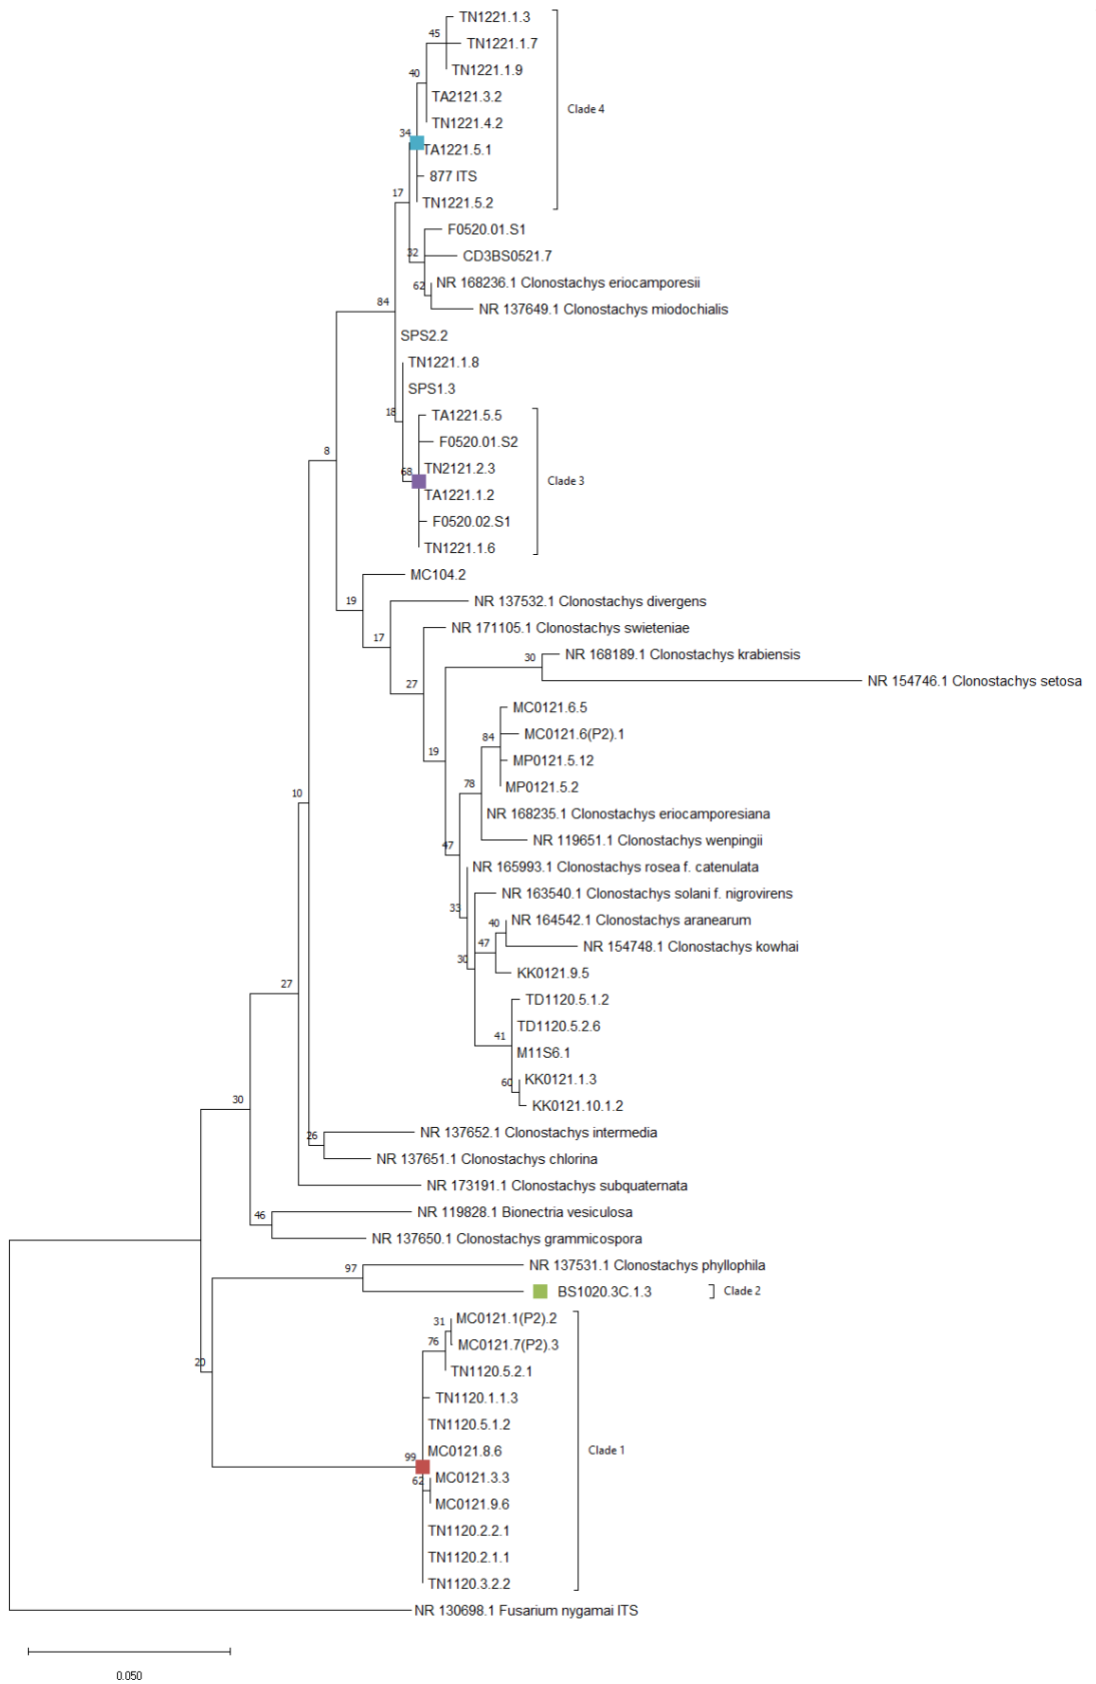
TN1221.1.3
45
TN1221.1.7
TN1221.1.9
40
TA2121.3.2
TN1221.4.2
34
TA1221.5.1
877 ITS
TN1221.5.2
Clade 4
17
F0520.01.S1
32
CD3BS0521.7
62
NR 168236.1 Clonostachys eriocamporesii
NR 137649.1 Clonostachys miodochialis
84
SPS2.2
TN1221.1.8
SPS1.3
18
TA1221.5.5
F0520.01.S2
68
TN2121.2.3
TA1221.1.2
F0520.02.S1
TN1221.1.6
Clade 3
8
MC104.2
19
NR 137532.1 Clonostachys divergens
17
NR 171105.1 Clonostachys swieteniae
30
NR 168189.1 Clonostachys krabiensis
NR 154746.1 Clonostachys setosa
27
MC0121.6.5
84
MC0121.6(P2).1
MP0121.5.12
MP0121.5.2
19
78
NR 168235.1 Clonostachys eriocamporesiana
NR 119651.1 Clonostachys wenpingii
47
NR 165993.1 Clonostachys rosea f. catenulata
NR 163540.1 Clonostachys solani f. nigrovirens
33
40
NR 164542.1 Clonostachys aranearum
47
NR 154748.1 Clonostachys kowhai
30
KK0121.9.5
TD1120.5.1.2
TD1120.5.2.6
41
M11S6.1
60
KK0121.1.3
KK0121.10.1.2
10
27
26
NR 137652.1 Clonostachys intermedia
NR 137651.1 Clonostachys chlorina
NR 173191.1 Clonostachys subquaternata
30
46
NR 119828.1 Bionectria vesiculosa
NR 137650.1 Clonostachys grammicospora
97
NR 137531.1 Clonostachys phyllophila
BS1020.3C.1.3
Clade 2
31
MC0121.1(P2).2
76
MC0121.7(P2).3
TN1120.5.2.1
20
TN1120.1.1.3
TN1120.5.1.2
99
MC0121.8.6
62
MC0121.3.3
MC0121.9.6
TN1120.2.2.1
TN1120.2.1.1
TN1120.3.2.2
Clade 1
NR 130698.1 Fusarium nygamai ITS
0.050